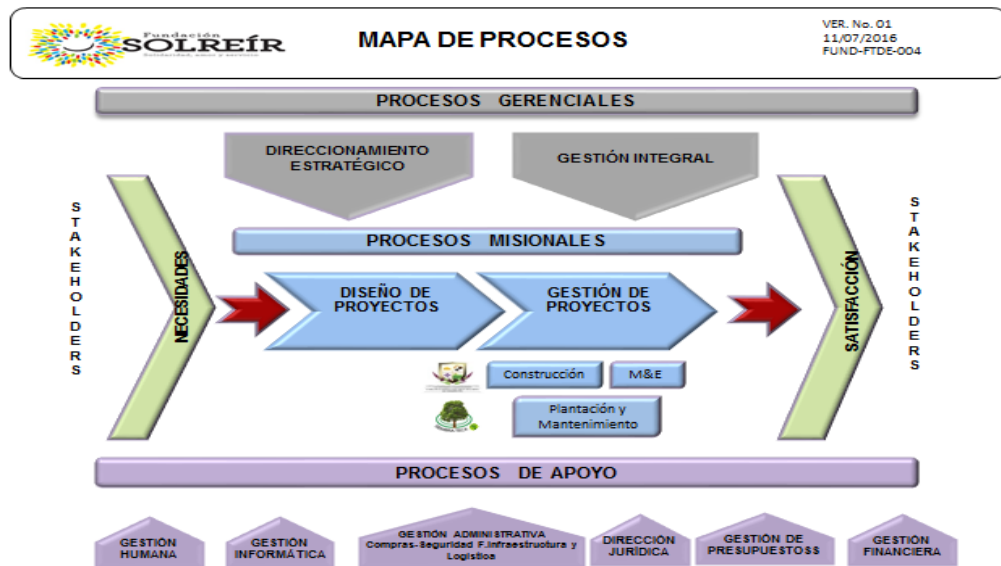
Fundación SOLREÍR

MAPA DE PROCESOS

VER. No. 01
11/07/2016
FUND-FTDE-004

PROCESOS GERENCIALES

DIRECCIONAMIENTO ESTRATÉGICO

GESTIÓN INTEGRAL

STAKEHOLDERS

NECESIDADES

PROCESOS MISIONALES

DISEÑO DE PROYECTOS

GESTIÓN DE PROYECTOS

SATISFACCIÓN

STAKEHOLDERS

Construcción

M&E

Plantación y Mantenimiento

PROCESOS DE APOYO

GESTIÓN HUMANA

GESTIÓN INFORMÁTICA

GESTIÓN ADMINISTRATIVA Compras-Seguridad F.Infraestructura y Logística

DIRECCIÓN JURÍDICA

GESTIÓN DE PRESUPUESTOSS

GESTIÓN FINANCIERA